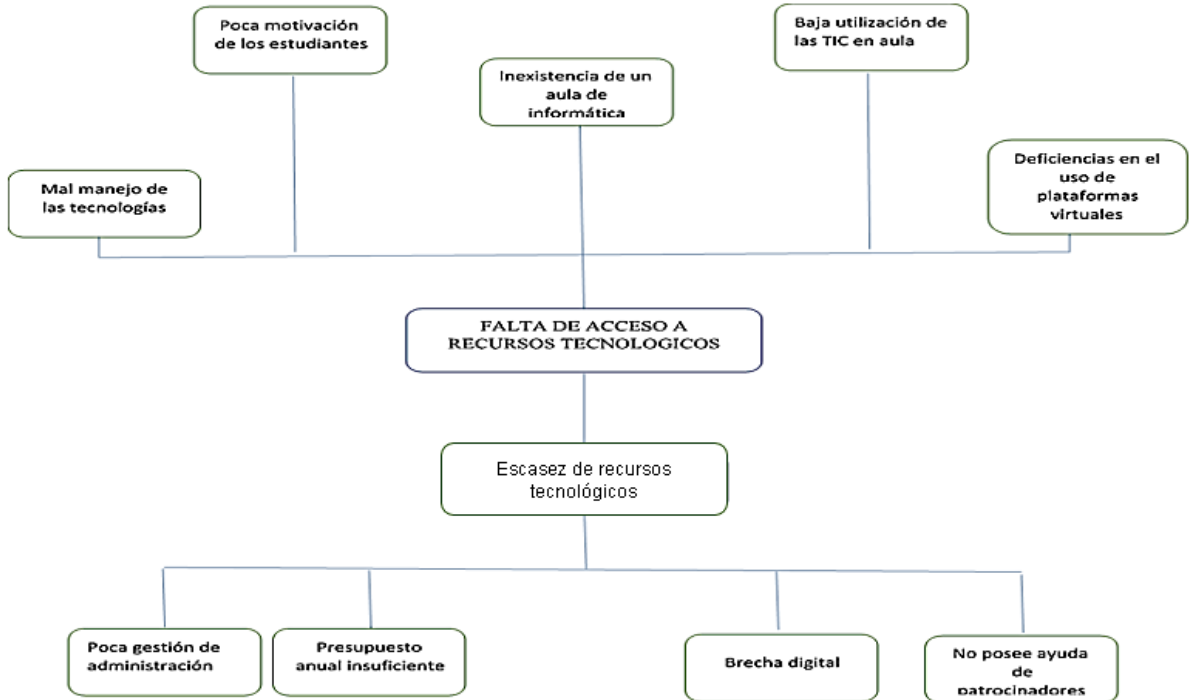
Poca motivación de los estudiantes

Baja utilización de las TIC en aula

Inexistencia de un aula de informática

Mal manejo de las tecnologías

Deficiencias en el uso de plataformas virtuales

FALTA DE ACCESO A RECURSOS TECNOLOGICOS

Escasez de recursos tecnológicos

Poca gestión de administración

Presupuesto anual insuficiente

Brecha digital

No posee ayuda de patrocinadores